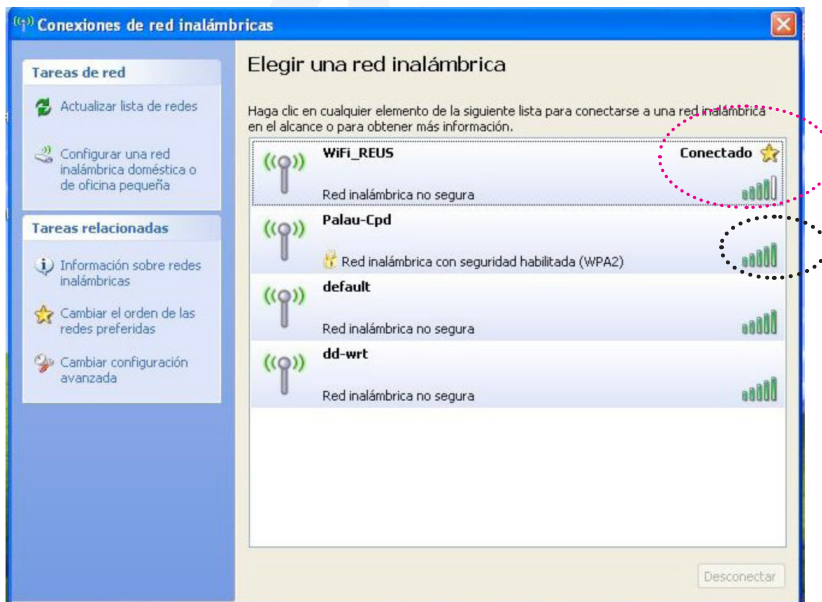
Conexiones de red inalámbricas

Tareas de red

Actualizar lista de redes

Configurar una red inalámbrica doméstica o de oficina pequeña

Tareas relacionadas

Información sobre redes inalámbricas

Cambiar el orden de las redes preferidas

Cambiar configuración avanzada

Elegir una red inalámbrica

Haga clic en cualquier elemento de la siguiente lista para conectarse a una red inalámbrica en el alcance o para obtener más información.

WiFi_REUS
Conectado
Red inalámbrica no segura

Palau-Cpd
Red inalámbrica con seguridad habilitada (WPA2)

default
Red inalámbrica no segura

dd-wrt
Red inalámbrica no segura

Desconectar